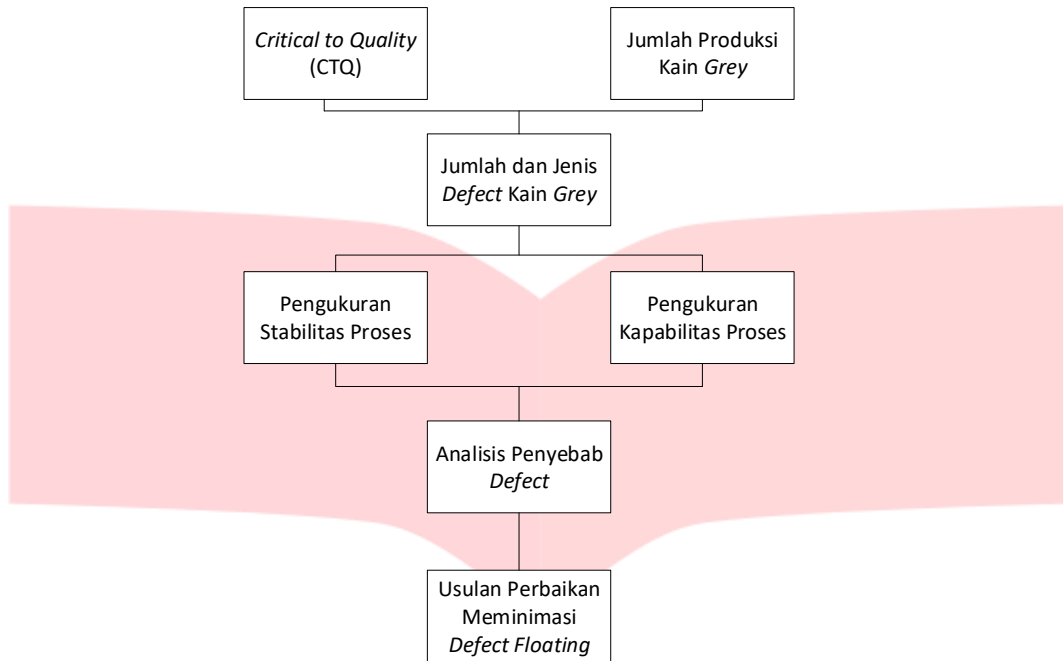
Critical to Quality (CTQ)

Jumlah Produksi Kain Grey

Jumlah dan Jenis Defect Kain Grey

Pengukuran Stabilitas Proses

Pengukuran Kapabilitas Proses

Analisis Penyebab Defect

Usulan Perbaikan Meminimasi Defect Floating